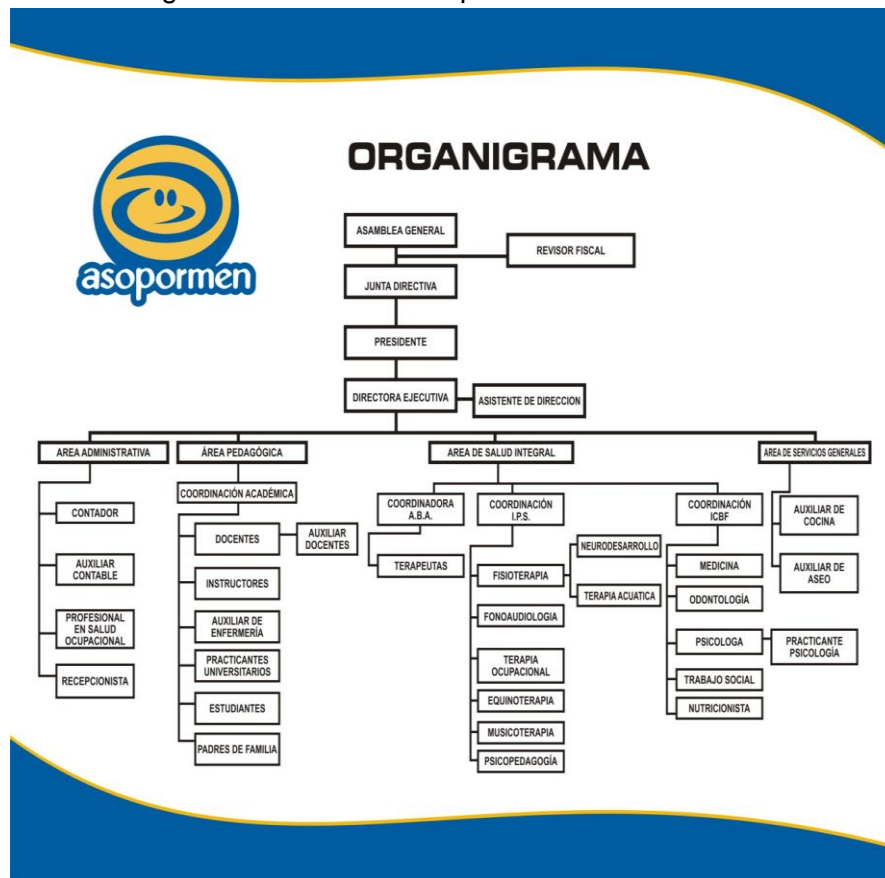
asopormen

ORGANIGRAMA

ASAMBLEA GENERAL

REVISOR FISCAL

JUNTA DIRECTIVA

PRESIDENTE

DIRECTORA EJECUTIVA

ASISTENTE DE DIRECCION

AREA ADMINISTRATIVA

CONTADOR

AUXILIAR CONTABLE

PROFESIONAL EN SALUD OCUPACIONAL

RECEPCIONISTA

ÁREA PEDAGÓGICA

COORDINACIÓN ACADÉMICA

DOCENTES

AUXILIAR DOCENTES

INSTRUCTORES

AUXILIAR DE ENFERMERÍA

PRACTICANTES UNIVERSITARIOS

ESTUDIANTES

PADRES DE FAMILIA

AREA DE SALUD INTEGRAL

COORDINADORA A.B.A.

TERAPEUTAS

COORDINACIÓN I.P.S.

FISIOTERAPIA

NEURODESARROLLO

TERAPIA ACUATICA

FONOAUDIOLOGIA

TERAPIA OCUPACIONAL

EQUINOTERAPIA

MUSICOTERAPIA

PSICOPEDAGOGÍA

COORDINACIÓN ICBF

MEDICINA

ODONTOLOGÍA

PSICOLOGA

PRACTICANTE PSICOLOGÍA

TRABAJO SOCIAL

NUTRICIONISTA

AREA DE SERVICIOS GENERALES

AUXILIAR DE COCINA

AUXILIAR DE ASEO